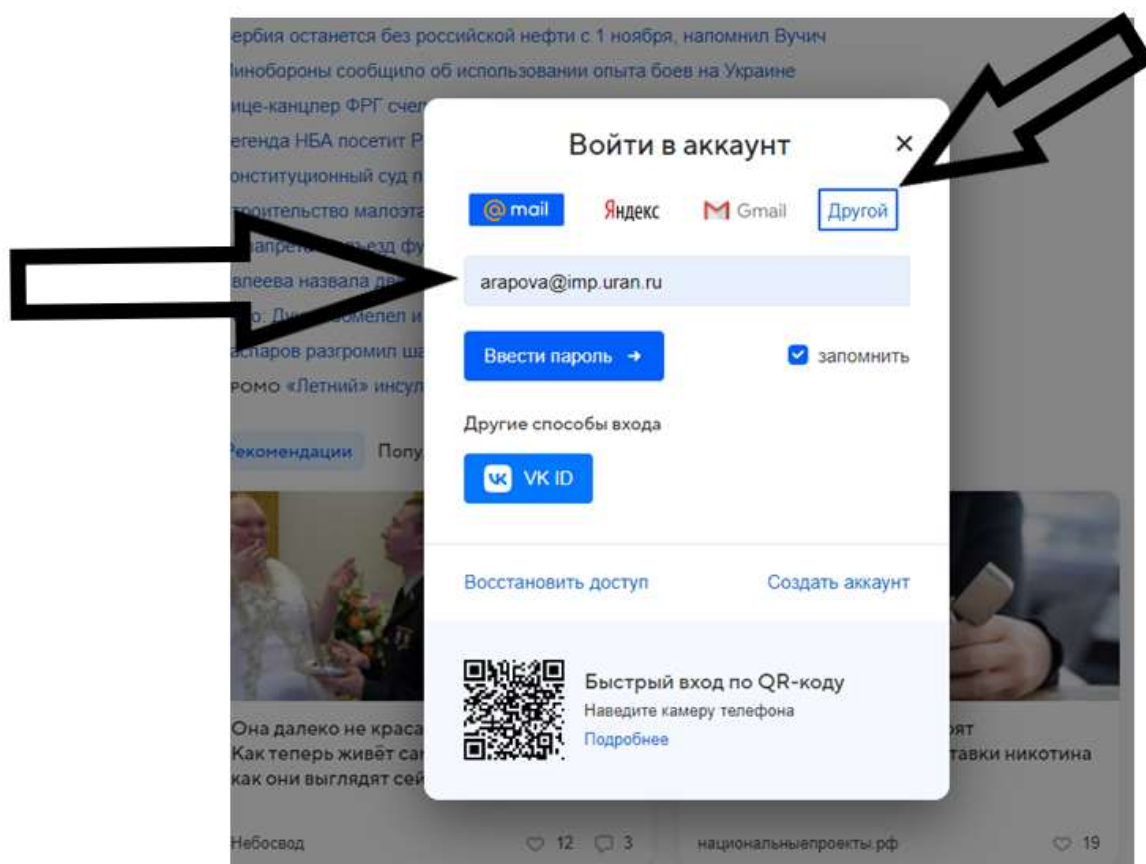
ербия останется без российской нефти с 1 ноября, напомнил Вучич
Минобороны сообщило об использовании опыта боев на Украине
ице-канцлер ФРГ счел
егенда НБА посетит Р
онституционный суд п
троительство малоэта
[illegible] запрет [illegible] въезд фу
впеева назвала дв
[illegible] Дин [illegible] омелел и
аспаров разгромил ша
ромо «Летний» инсул

Рекомендации Попу

Она далеко не краса
Как теперь живёт са
как они выглядят се

Небосвод 12 3

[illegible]ят
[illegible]тавки никотина

национальныепроекты.рф 19

Войти в аккаунт

×

@mail Яндекс Gmail Другой

arapova@imp.uran.ru

Ввести пароль →

запомнить

Другие способы входа

VK ID

Восстановить доступ

Создать аккаунт

Быстрый вход по QR-коду

Наведите камеру телефона

Подробнее